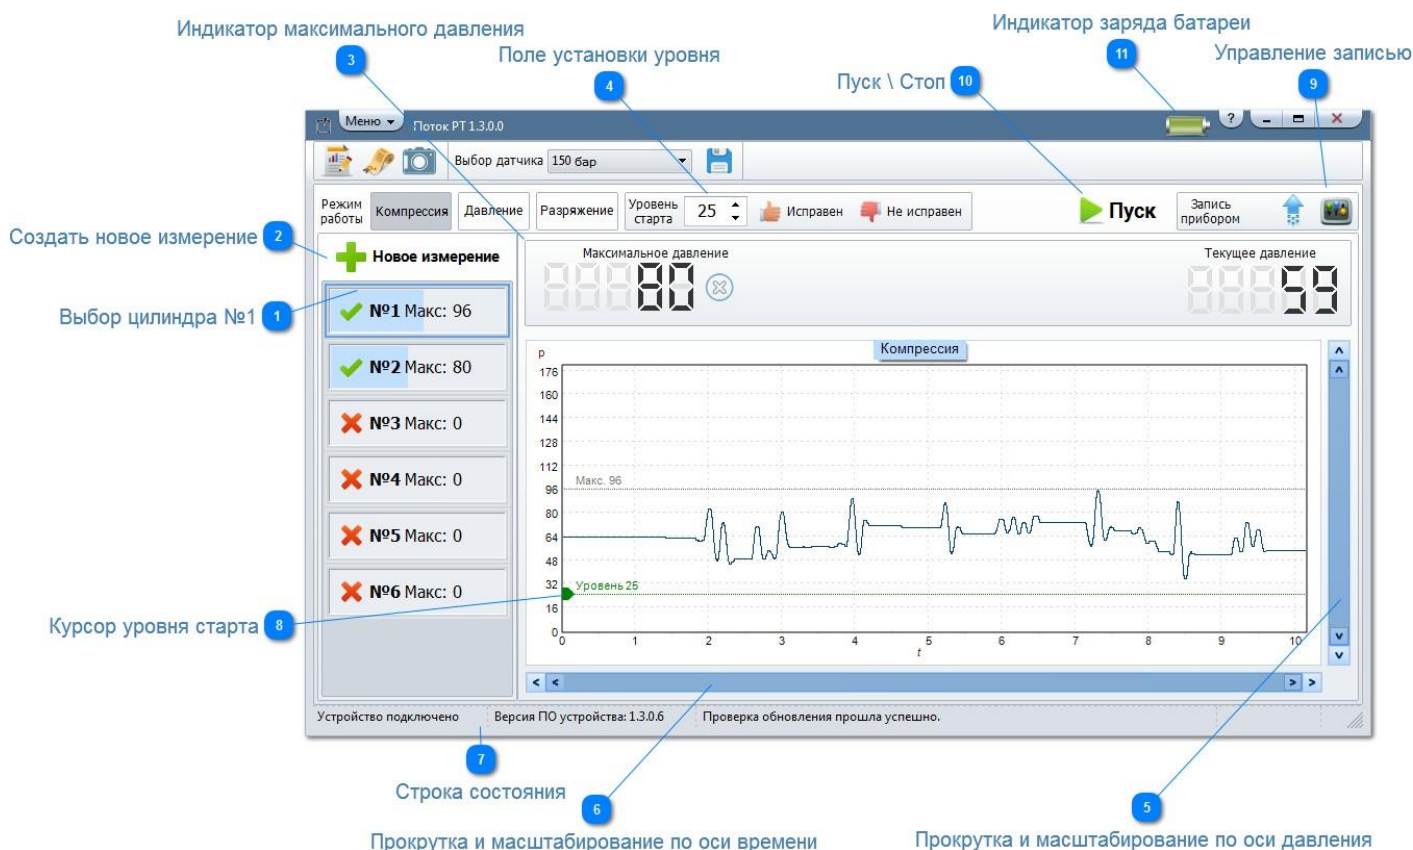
Индикатор максимального давления
3
Поле установки уровня
4
Индикатор заряда батареи
11
Управление записью
9
Пуск \ Стоп
10

Меню
Поток PT 1.3.0.0
?

Выбор датчика 150 бар

Режим работы
Компрессия
Давление
Разряжение
Уровень старта
25
Исправен
Не исправен
Пуск
Запись прибором

Создать новое измерение
2
Новое измерение

Выбор цилиндра №1
1
№1 Макс: 96
№2 Макс: 80
№3 Макс: 0
№4 Макс: 0
№5 Макс: 0
№6 Макс: 0

Максимальное давление
80
Текущее давление
59

Компрессия
p
176
160
144
128
112
96
80
64
48
32
16
0
Макс. 96
Уровень 25
0 1 2 3 4 5 6 7 8 9 10
t

Курсор уровня старта
8

Устройство подключено
Версия ПО устройства: 1.3.0.6
Проверка обновления прошла успешно.

7
Строка состояния
6
Прокрутка и масштабирование по оси времени
5
Прокрутка и масштабирование по оси давления